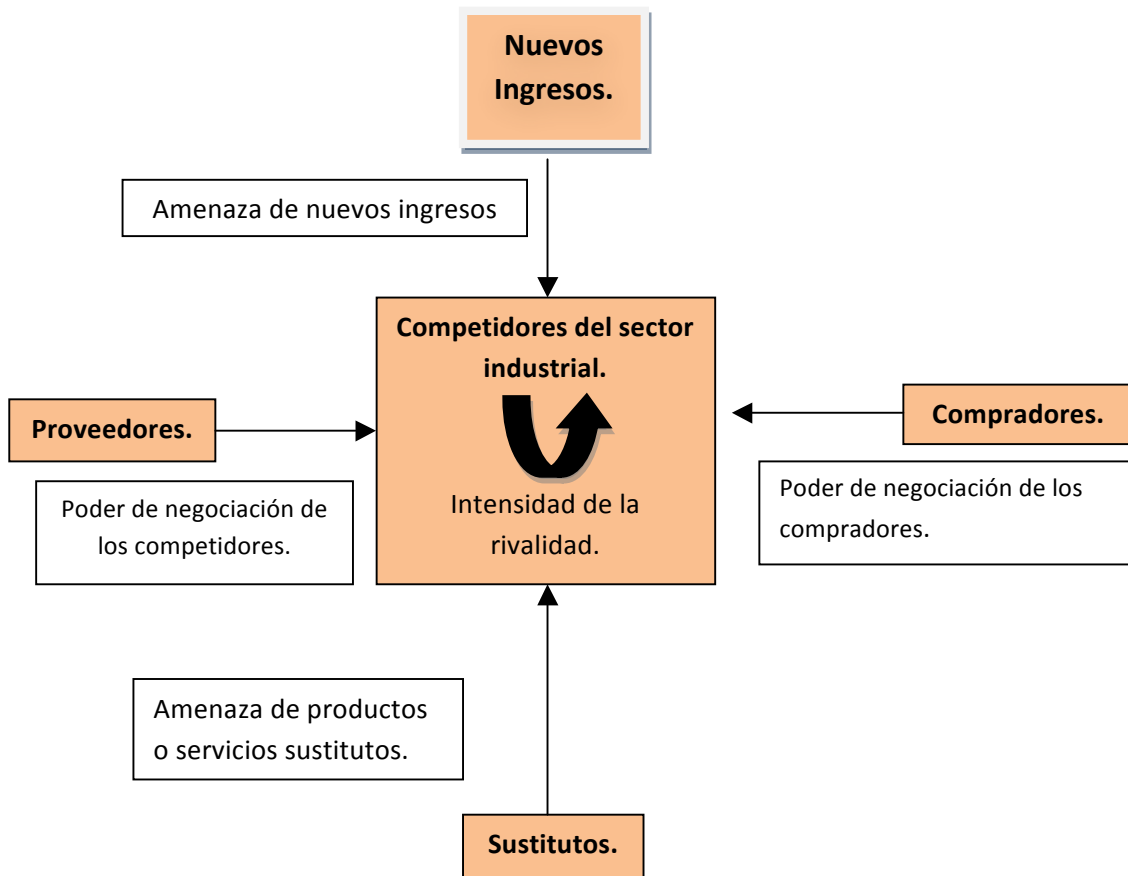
Nuevos Ingresos.

Amenaza de nuevos ingresos

Competidores del sector industrial.

Intensidad de la rivalidad.

Proveedores.

Poder de negociación de los competidores.

Compradores.

Poder de negociación de los compradores.

Amenaza de productos o servicios sustitutos.

Sustitutos.